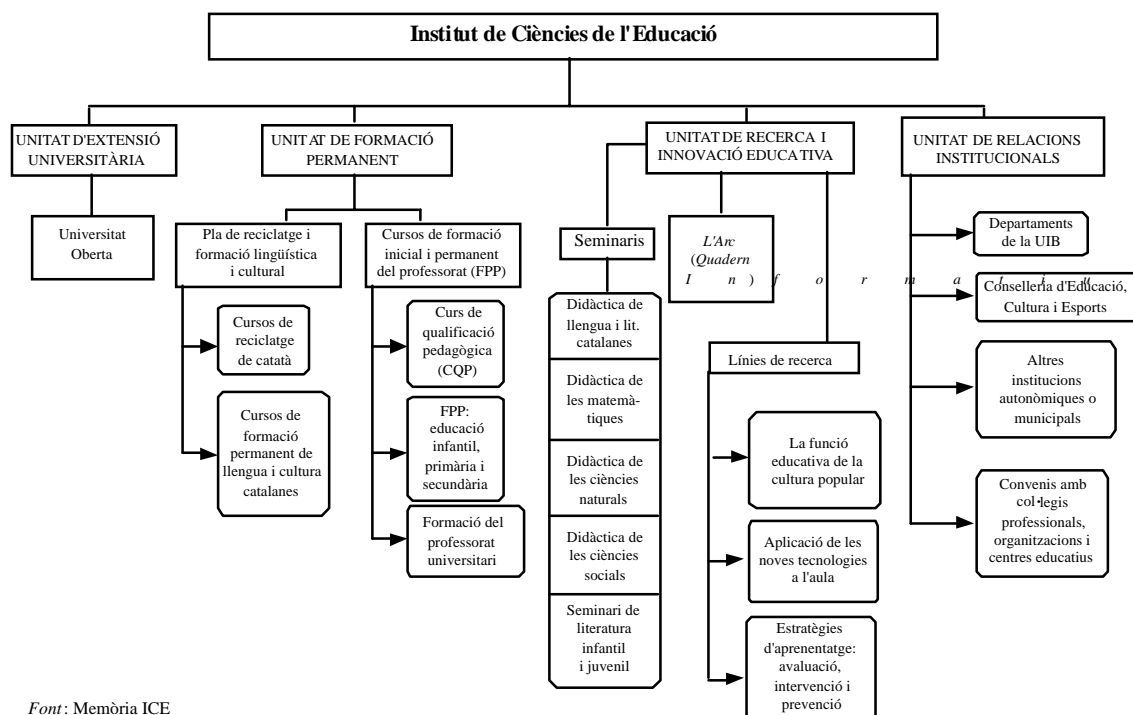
Institut de Ciències de l'Educació

UNITAT D'EXTENSIÓ UNIVERSITÀRIA

Universitat Oberta

UNITAT DE FORMACIÓ PERMANENT

Pla de reciclatge i formació lingüística i cultural

Cursos de reciclatge de catatà

Cursos de formació permanent de llengua i cultura catalanes

Cursos de formació inicial i permanent del professorat (FPP)

Curs de qualificació pedagògica (CQP)

FPP: educació infantil, primària i secundària

Formació del professorat universitari

UNITAT DE RECERCA I INNOVACIÓ EDUCATIVA

Seminaris

Didàctica de llengua i lit. catalanes

Didàctica de les matemàtiques

Didàctica de les ciències naturals

Didàctica de les ciències socials

Seminari de literatura infantil i juvenil

L'Arc (Quadern I n ) f o r m a t i u

Línies de recerca

La funció educativa de la cultura popular

Aplicació de les noves tecnologies a l'aula

Estratègies d'aprenentatge: avaluació, intervenció i prevenció

UNITAT DE RELACIONS INSTITUCIONALS

Departaments de la UIB

Conselleria d'Educació, Cultura i Esports

Altres institucions autonòmiques o municipals

Convenis amb col·legis professionals, organitzacions i centres educatius

Font: Memòria ICE